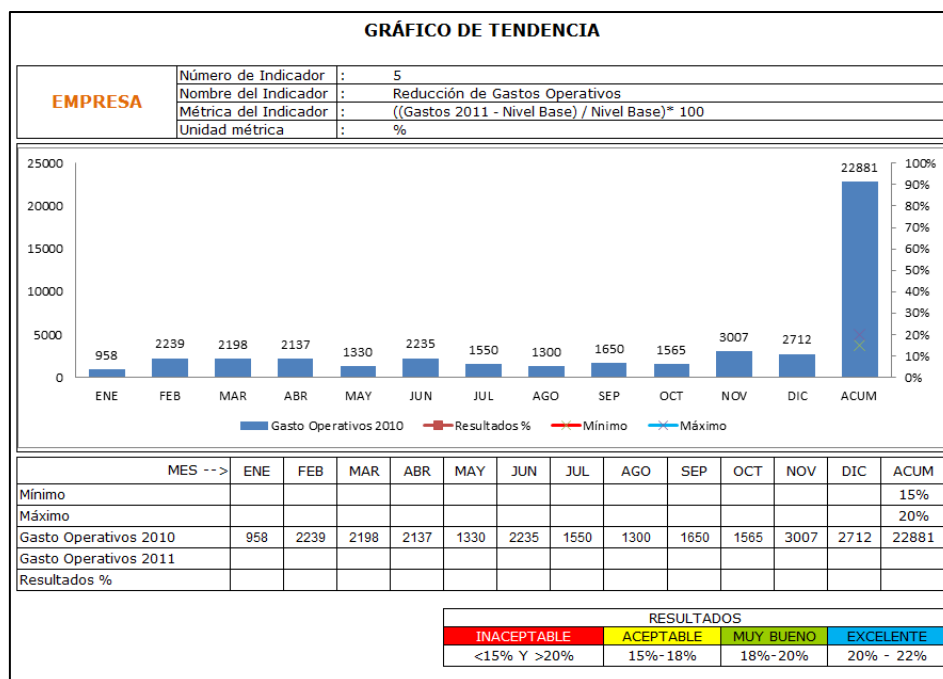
GRÁFICO DE TENDENCIA

EMPRESA

| | | |
|---|---|---|
| Número de Indicador | : | 5 |
| Nombre del Indicador | : | Reducción de Gastos Operativos |
| Métrica del Indicador | : | ((Gastos 2011 - Nivel Base) / Nivel Base)* 100 |
| Unidad métrica | : | % |

25000
20000
15000
10000
5000
0

100%
90%
80%
70%
60%
50%
40%
30%
20%
10%
0%

958 2239 2198 2137 1330 2235 1550 1300 1650 1565 3007 2712 22881

ENE FEB MAR ABR MAY JUN JUL AGO SEP OCT NOV DIC ACUM

Gasto Operativos 2010 Resultados % Mínimo Máximo

| MES --> | ENE | FEB | MAR | ABR | MAY | JUN | JUL | AGO | SEP | OCT | NOV | DIC | ACUM |
|---|---|---|---|---|---|---|---|---|---|---|---|---|---|
| Mínimo | | | | | | | | | | | | | 15% |
| Máximo | | | | | | | | | | | | | 20% |
| Gasto Operativos 2010 | 958 | 2239 | 2198 | 2137 | 1330 | 2235 | 1550 | 1300 | 1650 | 1565 | 3007 | 2712 | 22881 |
| Gasto Operativos 2011 | | | | | | | | | | | | | |
| Resultados % | | | | | | | | | | | | | |

RESULTADOS

| INACEPTABLE | ACEPTABLE | MUY BUENO | EXCELENTE |
|---|---|---|---|
| <15% Y >20% | 15%-18% | 18%-20% | 20% - 22% |